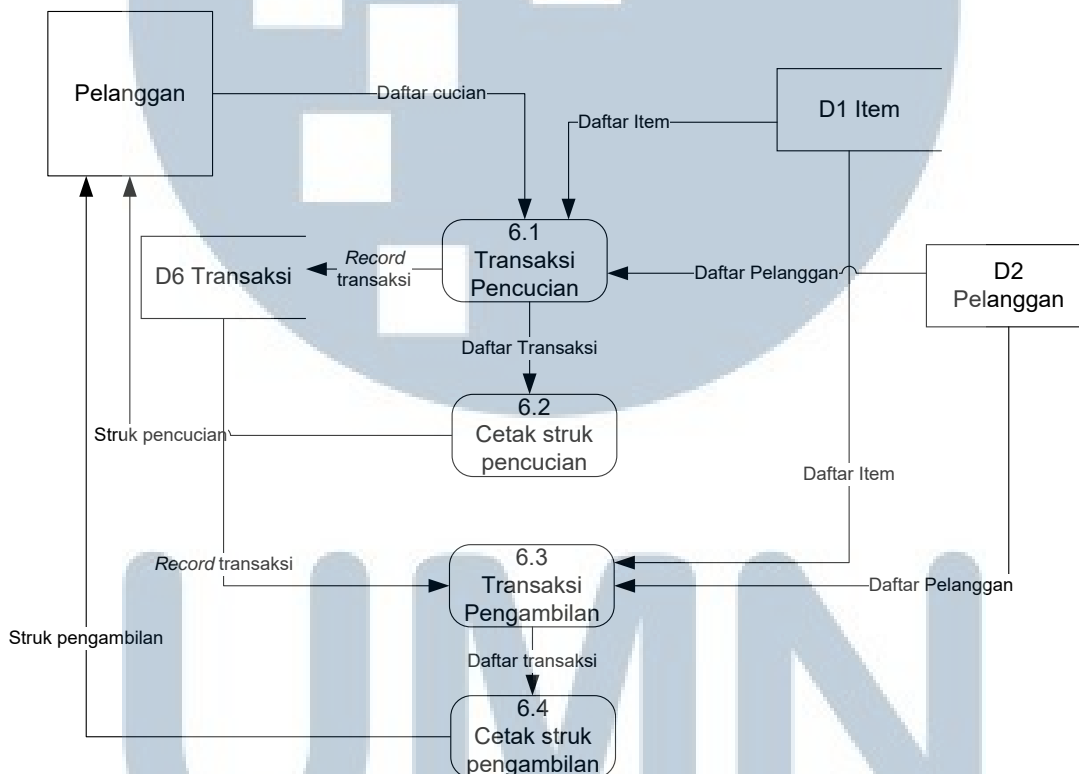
Pelanggan

Daftar cucian

Daftar Item

D1 Item

6.1
Transaksi
Pencucian

D6 Transaksi

*Record* transaksi

Daftar Pelanggan

D2
Pelanggan

Daftar Transaksi

6.2
Cetak struk
pencucian

Struk pencucian

Daftar Item

*Record* transaksi

6.3
Transaksi
Pengambilan

Daftar Pelanggan

Struk pengambilan

Daftar transaksi

6.4
Cetak struk
pengambilan